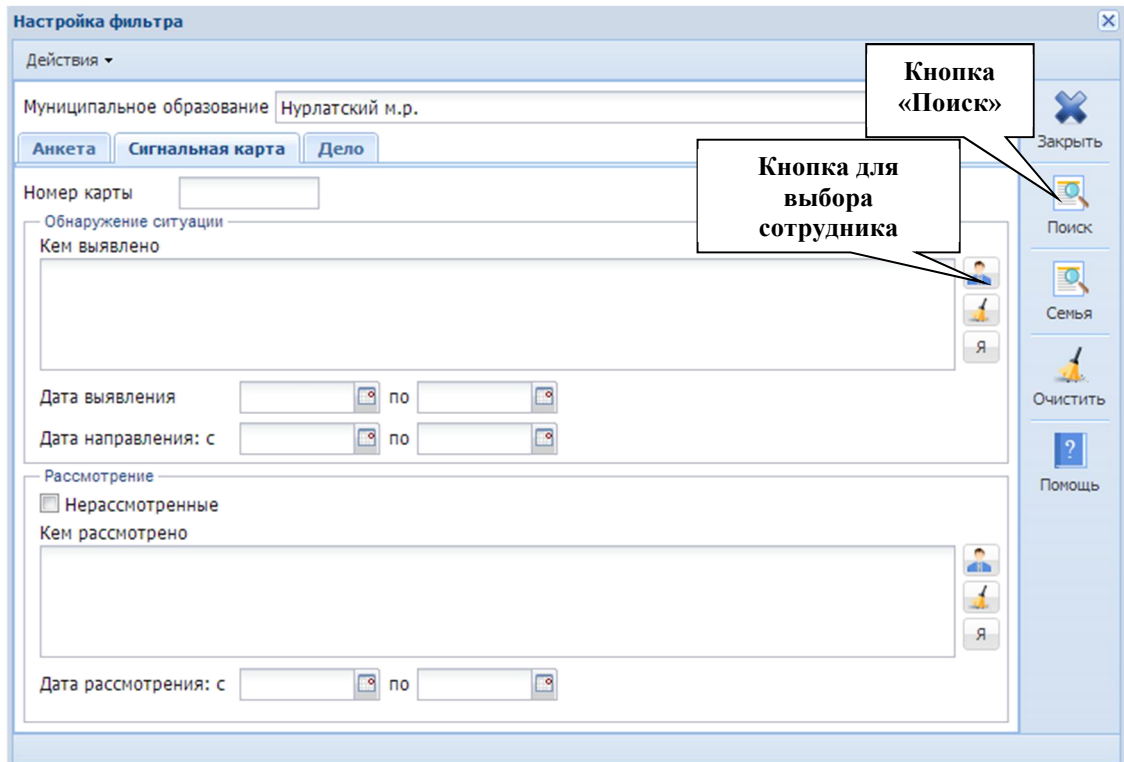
Настройка фильтра

Действия ▾

Муниципальное образование Нурлатский м.р.

Анкета | Сигнальная карта | Дело

Номер карты

Обнаружение ситуации

Кем выявлено

Я

Дата выявления по

Дата направления: с по

Рассмотрение

Нерассмотренные

Кем рассмотрено

Я

Дата рассмотрения: с по

Кнопка «Поиск»

Кнопка для выбора сотрудника

Закрыть

Поиск

Семья

Очистить

Помощь